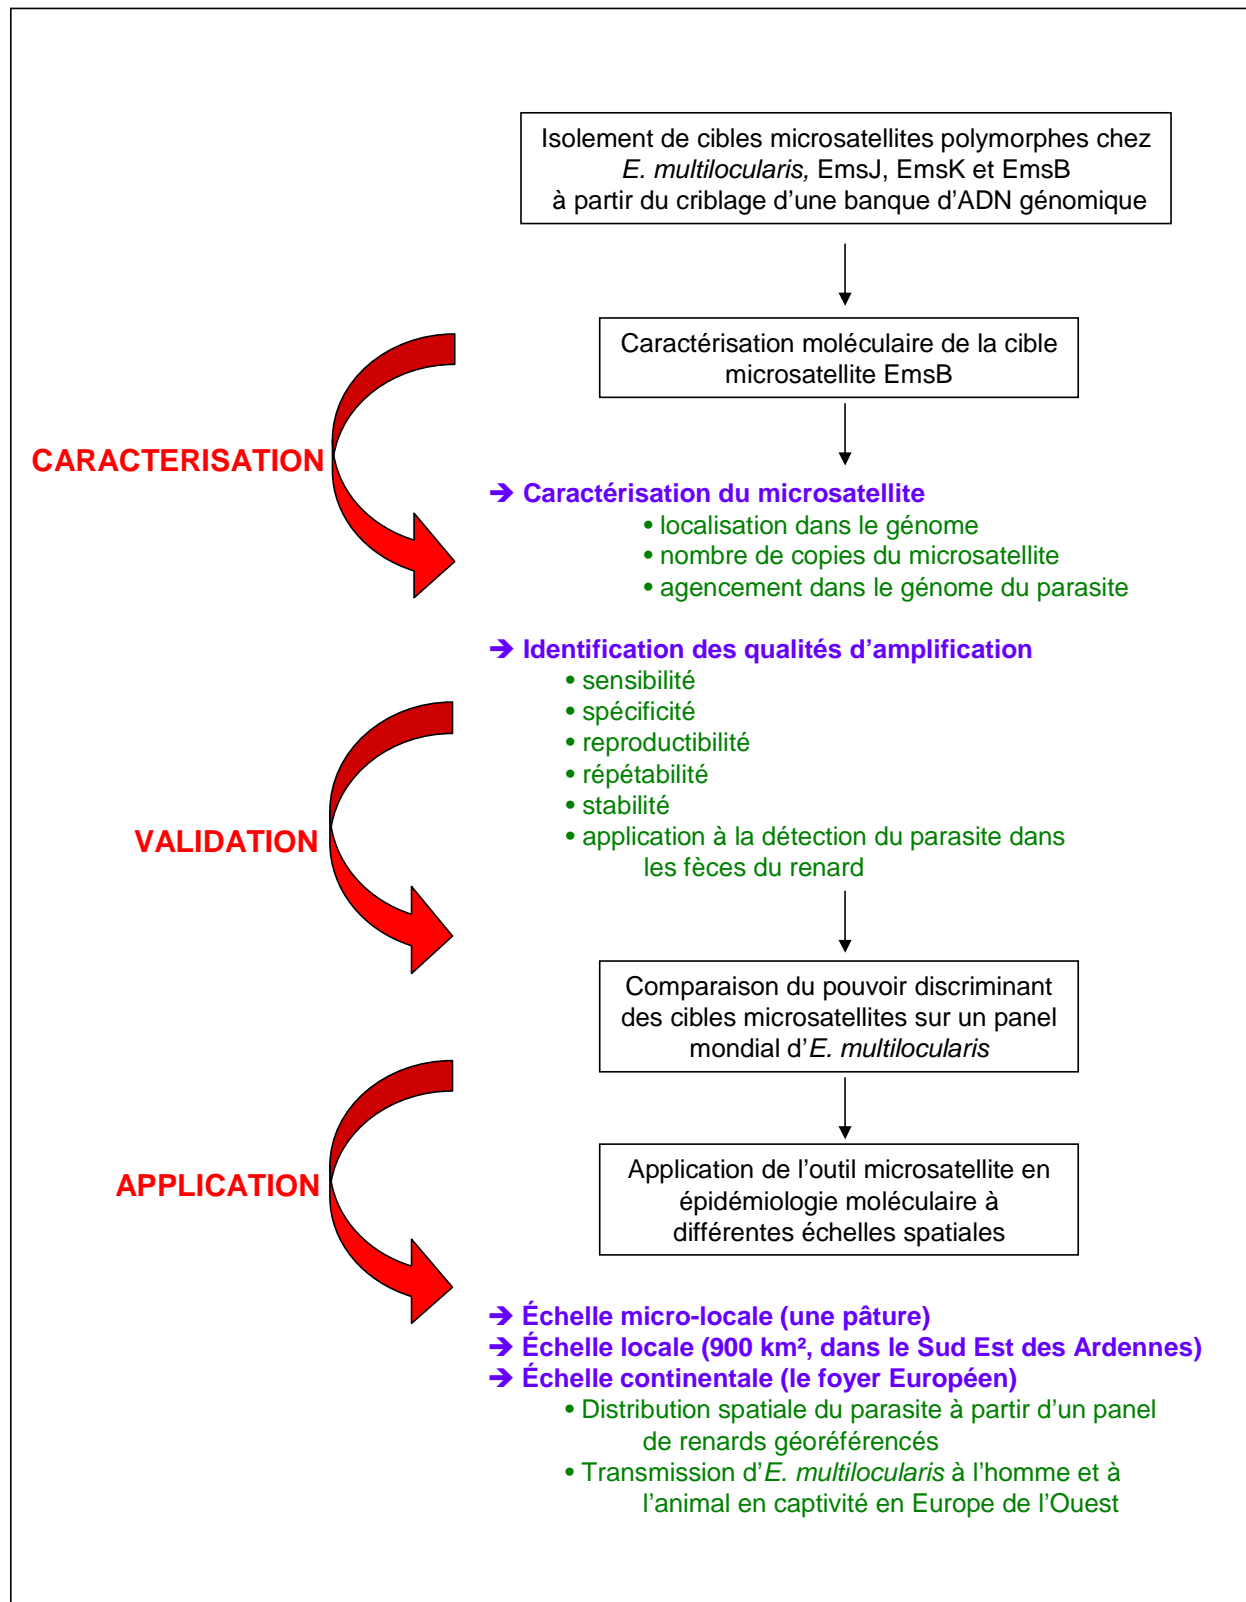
Isolement de cibles microsatellites polymorphes chez E. multilocularis, EmsJ, EmsK et EmsB à partir du criblage d'une banque d'ADN génomique

Caractérisation moléculaire de la cible microsatellite EmsB

CARACTERISATION

➔ Caractérisation du microsatellite
• localisation dans le génome
• nombre de copies du microsatellite
• agencement dans le génome du parasite

➔ Identification des qualités d'amplification
• sensibilité
• spécificité
• reproductibilité
• répétabilité
• stabilité
• application à la détection du parasite dans les fèces du renard

VALIDATION

Comparaison du pouvoir discriminant des cibles microsatellites sur un panel mondial d'E. multilocularis

APPLICATION

Application de l'outil microsatellite en épidémiologie moléculaire à différentes échelles spatiales

➔ Échelle micro-locale (une pâture)
➔ Échelle locale (900 km², dans le Sud Est des Ardennes)
➔ Échelle continentale (le foyer Européen)
• Distribution spatiale du parasite à partir d'un panel de renards géoréférencés
• Transmission d'E. multilocularis à l'homme et à l'animal en captivité en Europe de l'Ouest